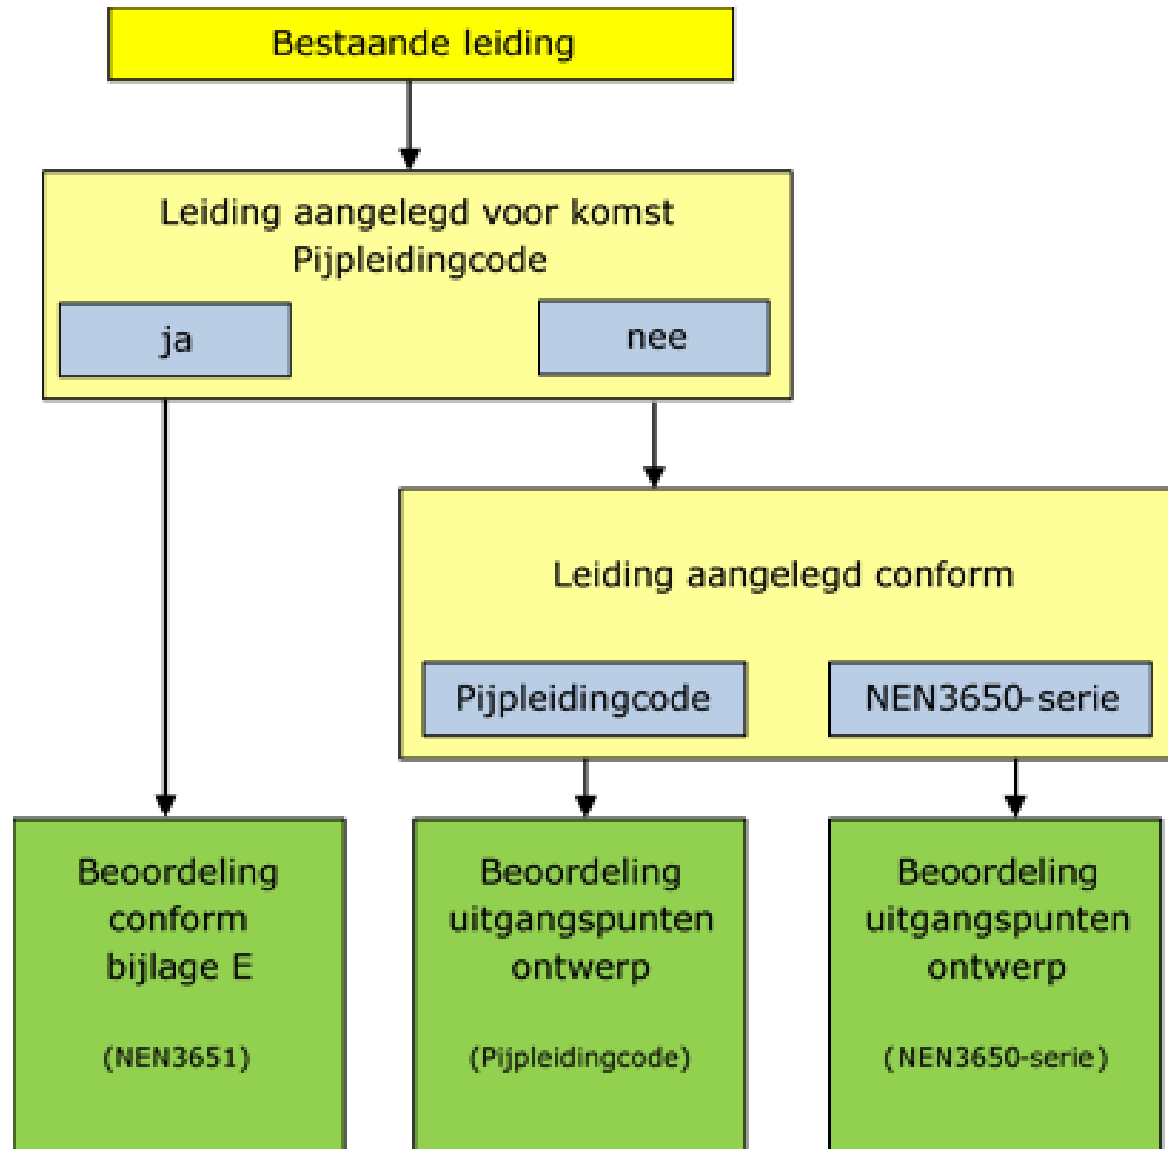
Bestaande leiding

Leiding aangelegd voor komst Pijpleidingcode

ja

nee

Leiding aangelegd conform

Pijpleidingcode

NEN3650-serie

Beoordeling conform bijlage E

(NEN3651)

Beoordeling uitgangspunten ontwerp

(Pijpleidingcode)

Beoordeling uitgangspunten ontwerp

(NEN3650-serie)